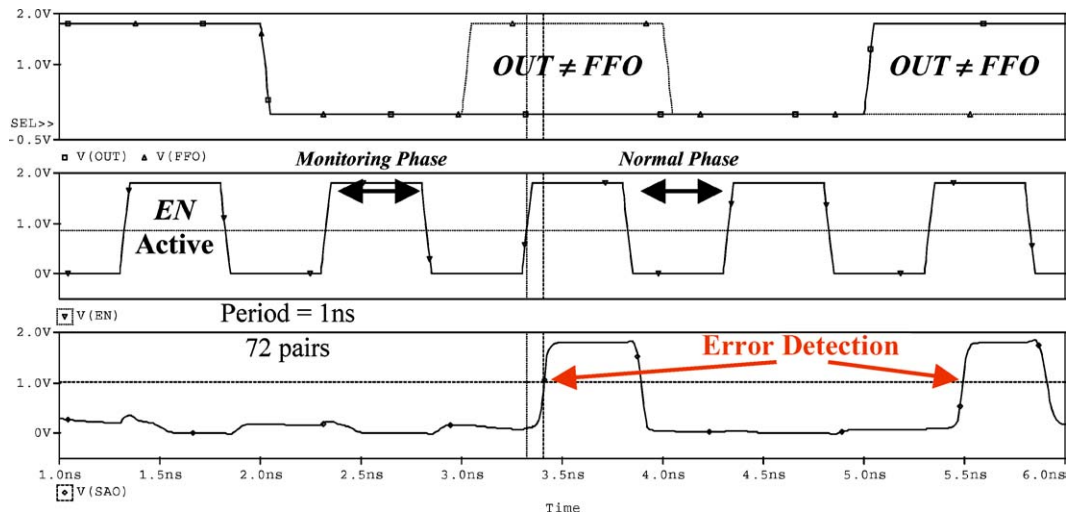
2.0V
1.0V
SEL>>
-0.5V
$OUT \neq FFO$
$OUT \neq FFO$
□ V(OUT) △ V(FFO)
Monitoring Phase
Normal Phase
2.0V
1.0V
0V
EN
Active
▽ V(EN)
Period = 1ns
72 pairs
2.0V
1.0V
0V
Error Detection
1.0ns 1.5ns 2.0ns 2.5ns 3.0ns 3.5ns 4.0ns 4.5ns 5.0ns 5.5ns 6.0ns
◇ V(SAO)
Time